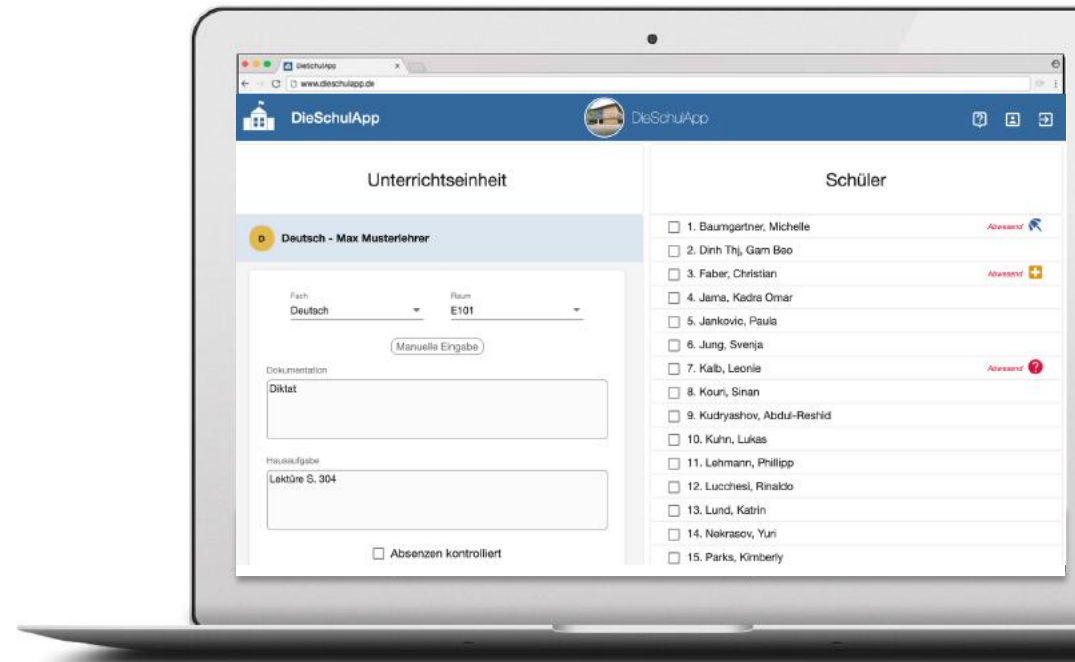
DieSchulApp
www.dieschulapp.de

DieSchulApp
DieSchulApp

Unterrichtseinheit

D Deutsch - Max Musterlehrer

Fach
Deutsch

Raum
E101

Manuelle Eingabe

Dokumentation
Diktat

Hausaufgabe
Lektüre S. 304

Absenzen kontrolliert

Schüler

1. Baumgartner, Michelle Abwesend
2. Dinh Thj, Gam Bao
3. Faber, Christian Abwesend
4. Jama, Kadra Omar
5. Jankovic, Paula
6. Jung, Svenja
7. Kalb, Leonie Abwesend
8. Kouri, Sinan
9. Kudryashov, Abdul-Reshid
10. Kuhn, Lukas
11. Lehmann, Phillipp
12. Lucchesi, Rinaldo
13. Lund, Katrin
14. Nekrasov, Yuri
15. Parks, Kimberly